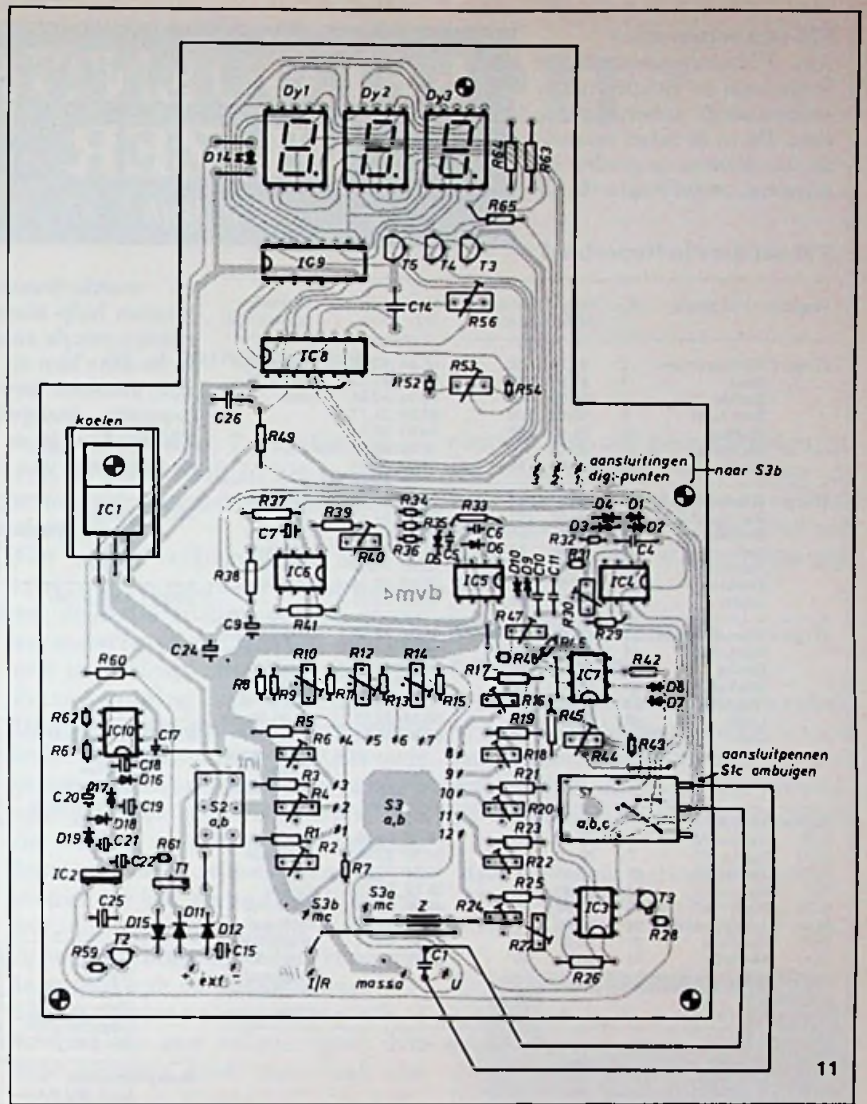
Dy1 Dy2 Dy3
D14
R64 R63
R65
IC9
T5 T4 T3
C14 R56
IC8
R52 R53 R54
C26
R49
koelen
IC1
3 2 1 aansluitingen dig.-punten
naar S3b
R37 R39 R34 R33
C7 R40 R35 R36 D5 C5 C6 D6
D4 D1 D3 D2 R32 R31 C4
R38 IC6 IC5 IC4
dvm4
C9 R41 D10 C10 C11 R30 R29
C24
R47
R10 R12 R14
R8 R9 R11 R13 R15
R48 R46 R17 R16 IC7 R42
D8 D7
R60
R62 IC10 C17
R61
R5 R6 #4 #5 #6 #7
8 9 R19 R18 R45 R44 R43
C18 D16 D17 C19 C20 D18 D19 C21
S2 a,b
R3 R4 #3 #2 #1 R1 R2
S3 a,b
10 11 12 R21 R20 R23 R22
aansluitpennen S1c ombuigen
S1 a,b,c
C22 R61 IC2 T1
R7
C25 D15 D11 D12 C15
R59 T2
ext
S3b mc
S3a mc
Z
R25 R24 R27 IC3 T3 R28
R26
T/R massa
C1
U
11